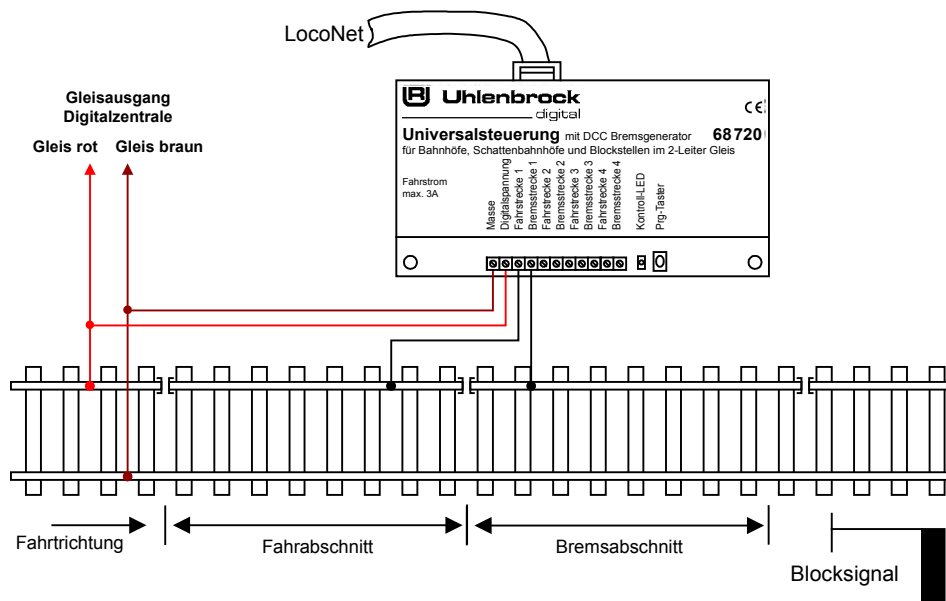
LocoNet

Uhlenbrock digital

CE

Universalsteuerung mit DCC Bremsgenerator 68720

für Bahnhöfe, Schattenbahnhöfe und Blockstellen im 2-Leiter Gleis

Fahrstrom max. 3A

Masse
Digitalspannung
Fahrstrecke 1
Bremsstrecke 1
Fahrstrecke 2
Bremsstrecke 2
Fahrstrecke 3
Bremsstrecke 3
Fahrstrecke 4
Bremsstrecke 4
Kontroll-LED
Prg-Taster

Gleisausgang Digitalzentrale

Gleis rot

Gleis braun

Fahrtrichtung

Fahrabschnitt

Bremsabschnitt

Blocksignal